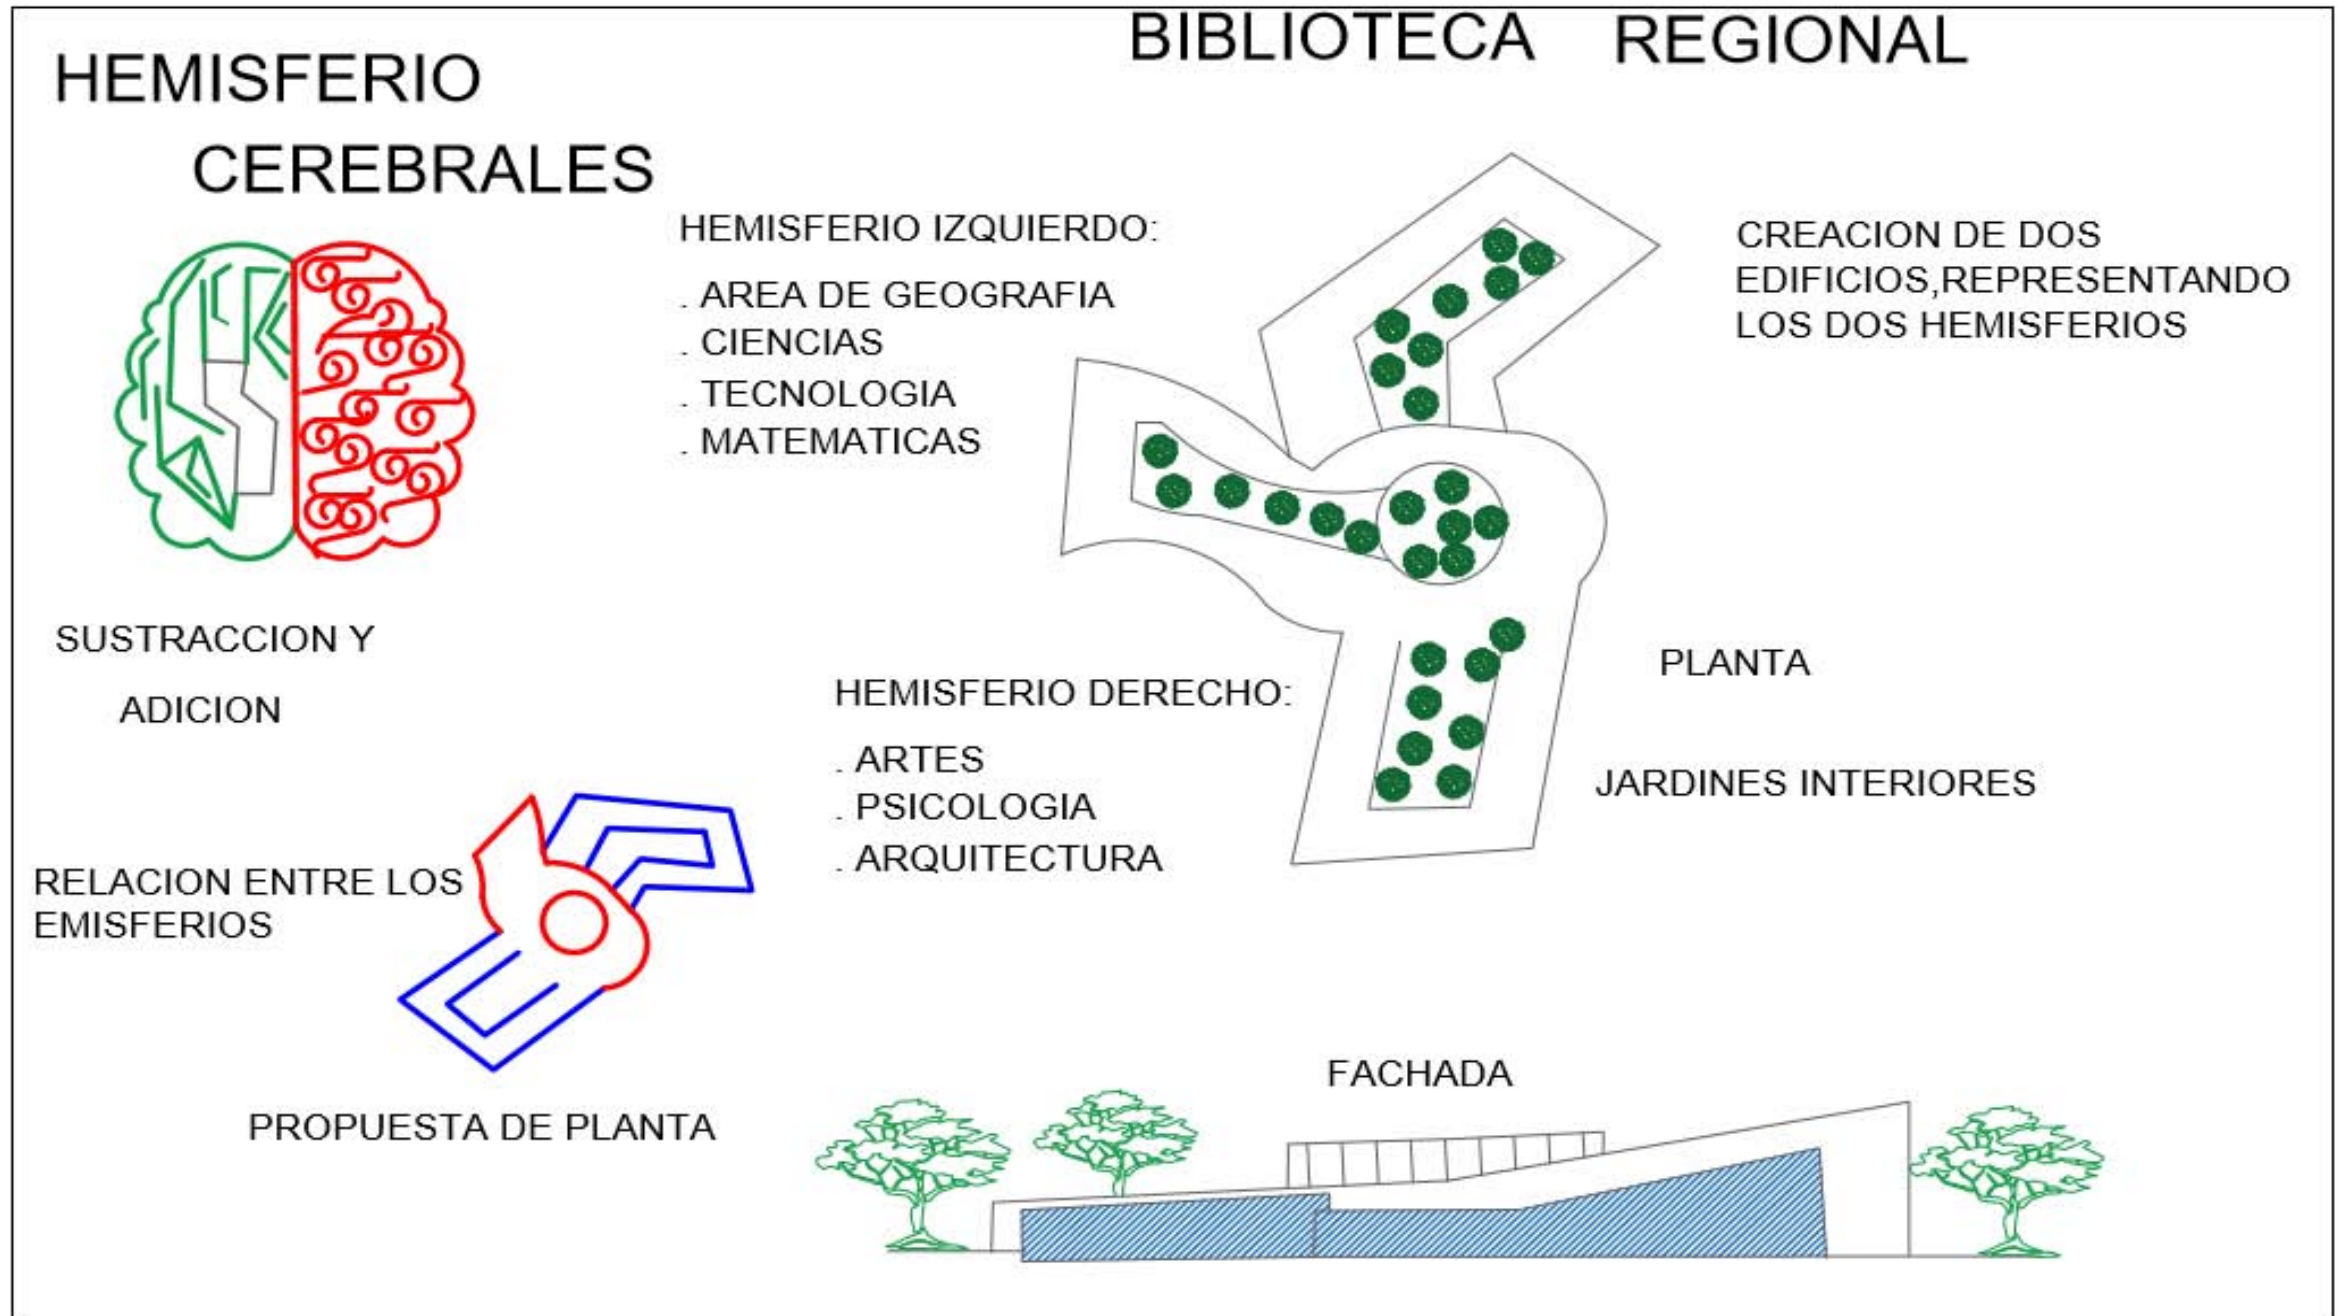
BIBLIOTECA REGIONAL

HEMISFERIO CEREBRALES

HEMISFERIO IZQUIERDO:

. AREA DE GEOGRAFIA
. CIENCIAS
. TECNOLOGIA
. MATEMATICAS

CREACION DE DOS EDIFICIOS,REPRESENTANDO LOS DOS HEMISFERIOS

SUSTRACCION Y ADICION

HEMISFERIO DERECHO:

. ARTES
. PSICOLOGIA
. ARQUITECTURA

PLANTA

JARDINES INTERIORES

RELACION ENTRE LOS EMISFERIOS

PROPUESTA DE PLANTA

FACHADA